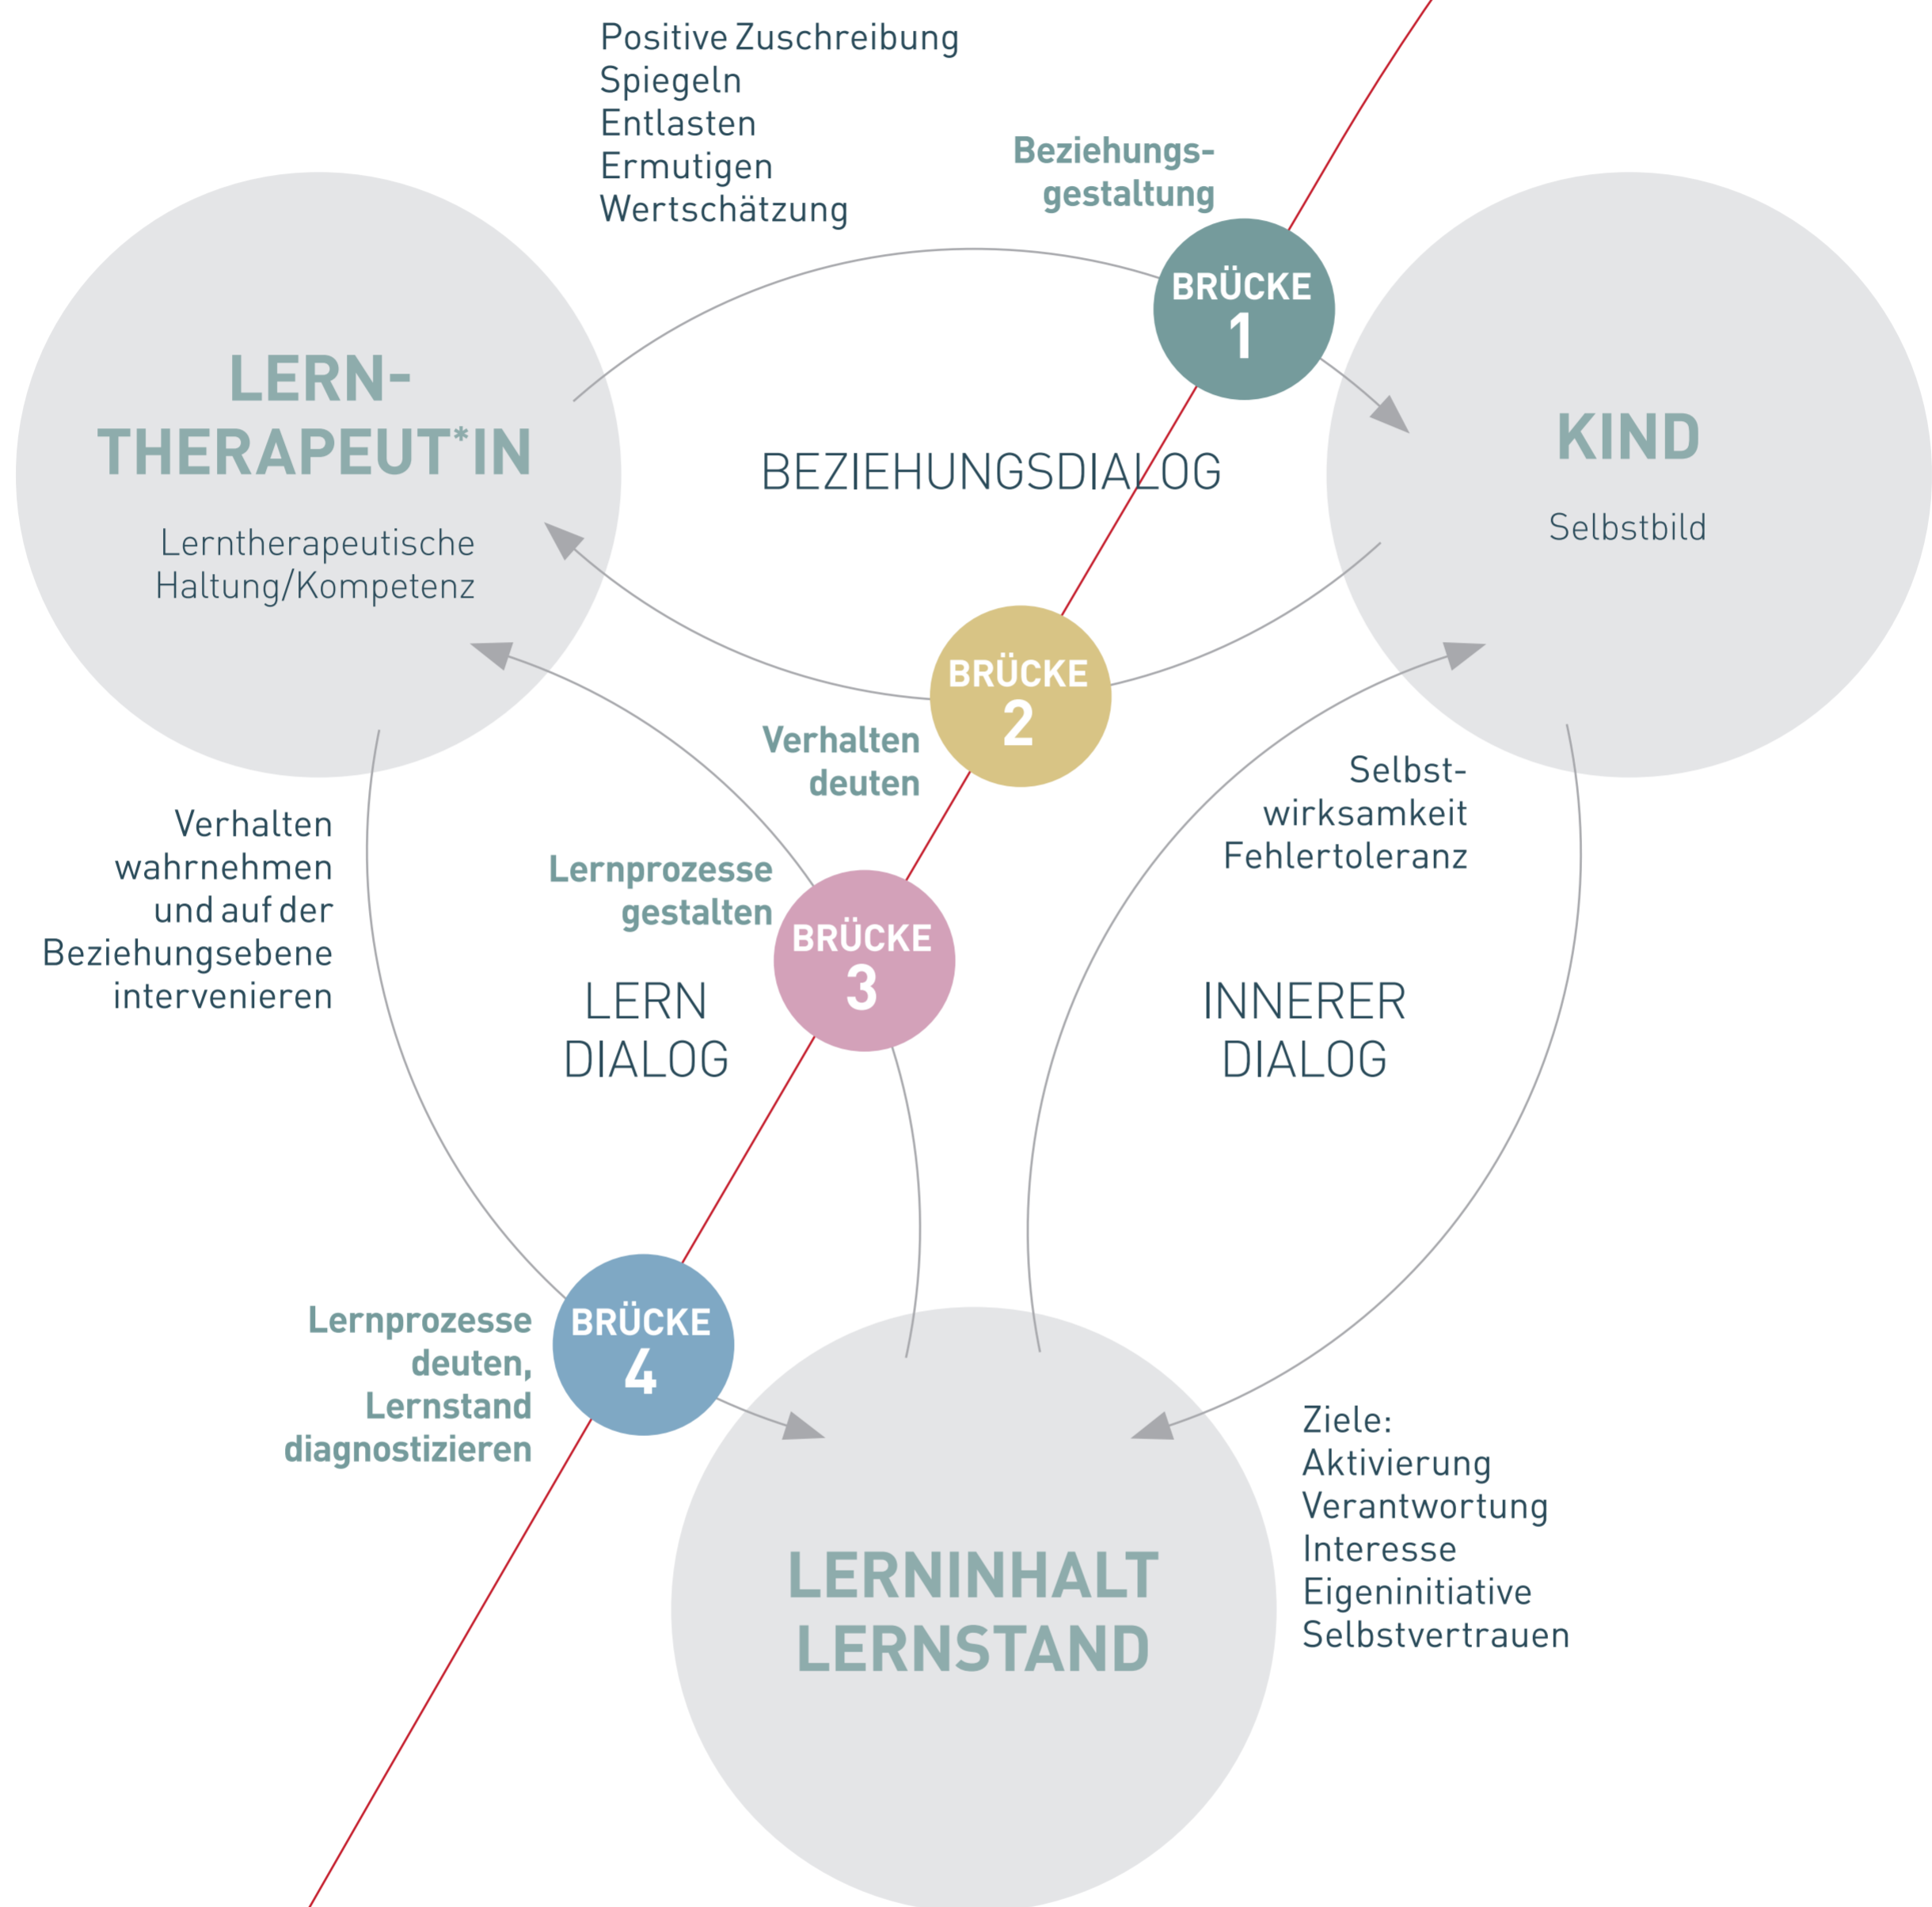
Positive Zuschreibung
Spiegeln
Entlasten
Ermutigen
Wertschätzung

Beziehungsgestaltung

BRÜCKE 1

LERN-THERAPEUT*IN

Lerntherapeutische Haltung/Kompetenz

BEZIEHUNGSDIALOG

KIND

Selbstbild

BRÜCKE 2

Verhalten deuten

Selbstwirksamkeit
Fehlertoleranz

Verhalten wahrnehmen und auf der Beziehungsebene intervenieren

Lernprozesse gestalten

BRÜCKE 3

LERN DIALOG

INNERER DIALOG

Lernprozesse deuten, Lernstand diagnostizieren

BRÜCKE 4

Ziele:
Aktivierung
Verantwortung
Interesse
Eigeninitiative
Selbstvertrauen

LERNINHALT
LERNSTAND